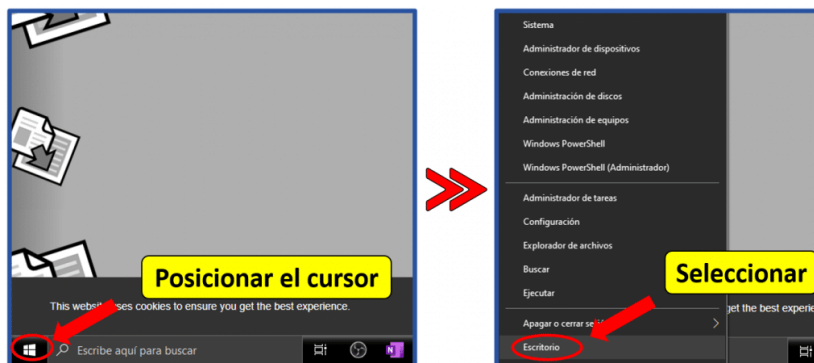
Posicionar el cursor

This websit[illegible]ses cookies to ensure you get the best experience.

Escribe aquí para buscar

Sistema
Administrador de dispositivos
Conexiones de red
Administración de discos
Administración de equipos
Windows PowerShell
Windows PowerShell (Administrador)
Administrador de tareas
Configuración
Explorador de archivos
Buscar
Ejecutar
Apagar o cerrar se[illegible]
Escritorio

Seleccionar

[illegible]get the best experie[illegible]